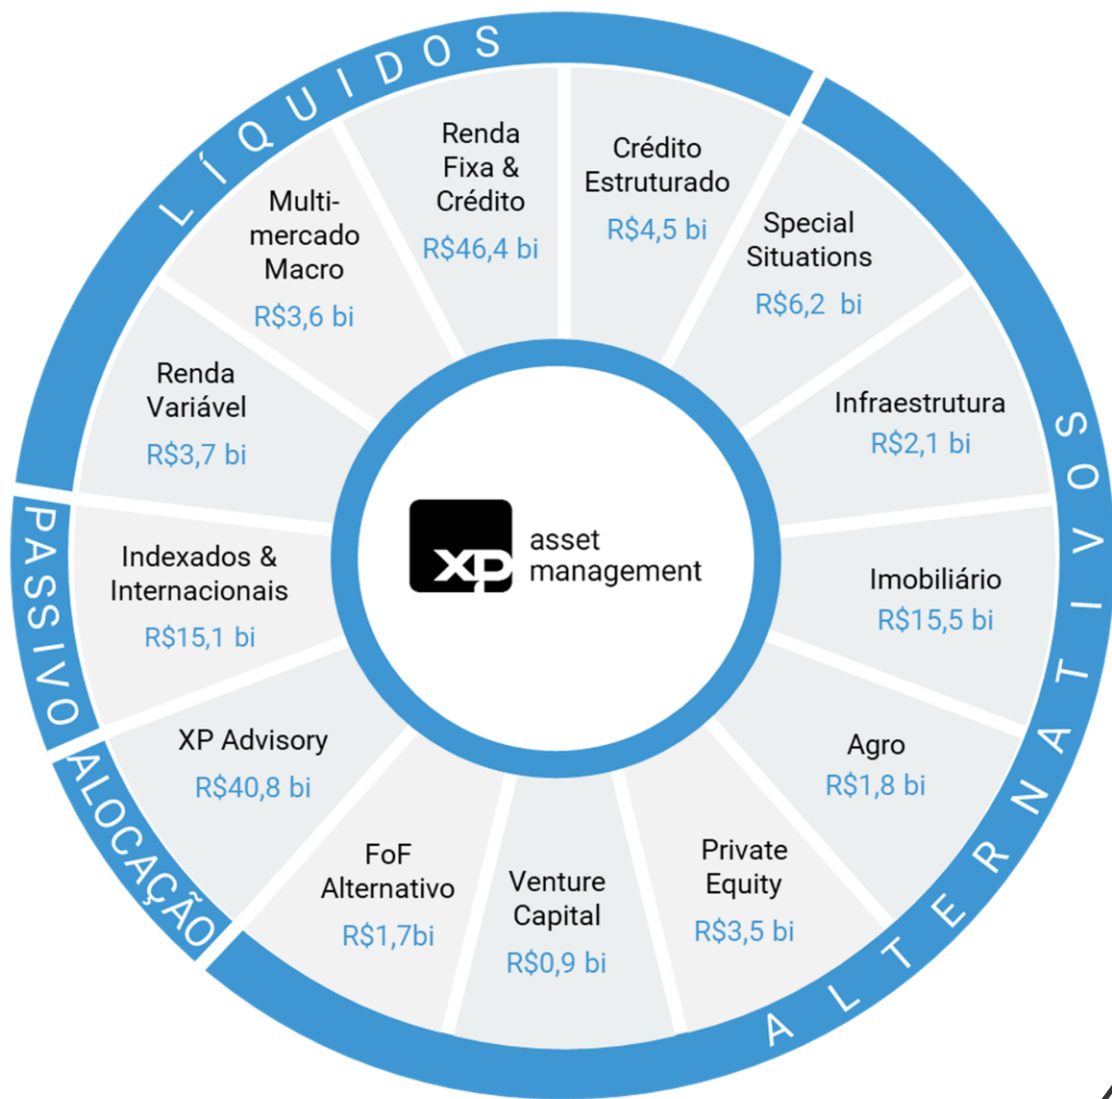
LÍQUIDOS

Renda Fixa & Crédito
R$46,4 bi

Crédito Estruturado
R$4,5 bi

Special Situations
R$6,2 bi

Infraestrutura
R$2,1 bi

Imobiliário
R$15,5 bi

Agro
R$1,8 bi

Private Equity
R$3,5 bi

Venture Capital
R$0,9 bi

FoF Alternativo
R$1,7bi

XP Advisory
R$40,8 bi

Indexados & Internacionais
R$15,1 bi

Renda Variável
R$3,7 bi

Multi-mercado Macro
R$3,6 bi

XP asset management

ALTERNATIVOS

ALOCAÇÃO

PASSIVO